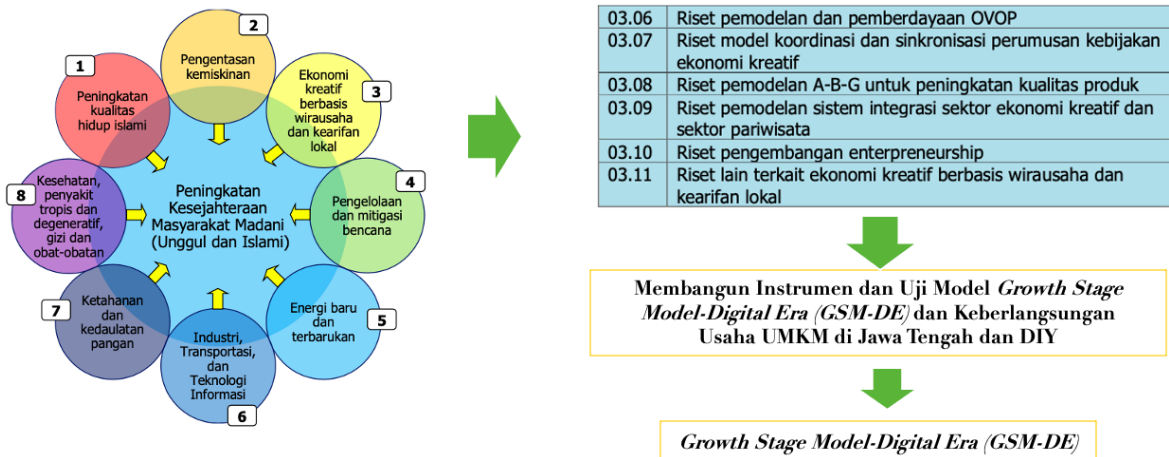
Peningkatan Kesejahteraan Masyarakat Madani (Unggul dan Islami)

1 Peningkatan kualitas hidup islami

2 Pengentasan kemiskinan

3 Ekonomi kreatif berbasis wirausaha dan kearifan lokal

4 Pengelolaan dan mitigasi bencana

5 Energi baru dan terbarukan

6 Industri, Transportasi, dan Teknologi Informasi

7 Ketahanan dan kedaulatan pangan

8 Kesehatan, penyakit tropis dan degeneratif, gizi dan obat-obatan

| | |
|---|---|
| 03.06 | Riset pemodelan dan pemberdayaan OVOP |
| 03.07 | Riset model koordinasi dan sinkronisasi perumusan kebijakan ekonomi kreatif |
| 03.08 | Riset pemodelan A-B-G untuk peningkatan kualitas produk |
| 03.09 | Riset pemodelan sistem integrasi sektor ekonomi kreatif dan sektor pariwisata |
| 03.10 | Riset pengembangan enterpreneurship |
| 03.11 | Riset lain terkait ekonomi kreatif berbasis wirausaha dan kearifan lokal |

Membangun Instrumen dan Uji Model *Growth Stage Model-Digital Era (GSM-DE)* dan Keberlangsungan Usaha UMKM di Jawa Tengah dan DIY

*Growth Stage Model-Digital Era (GSM-DE)*